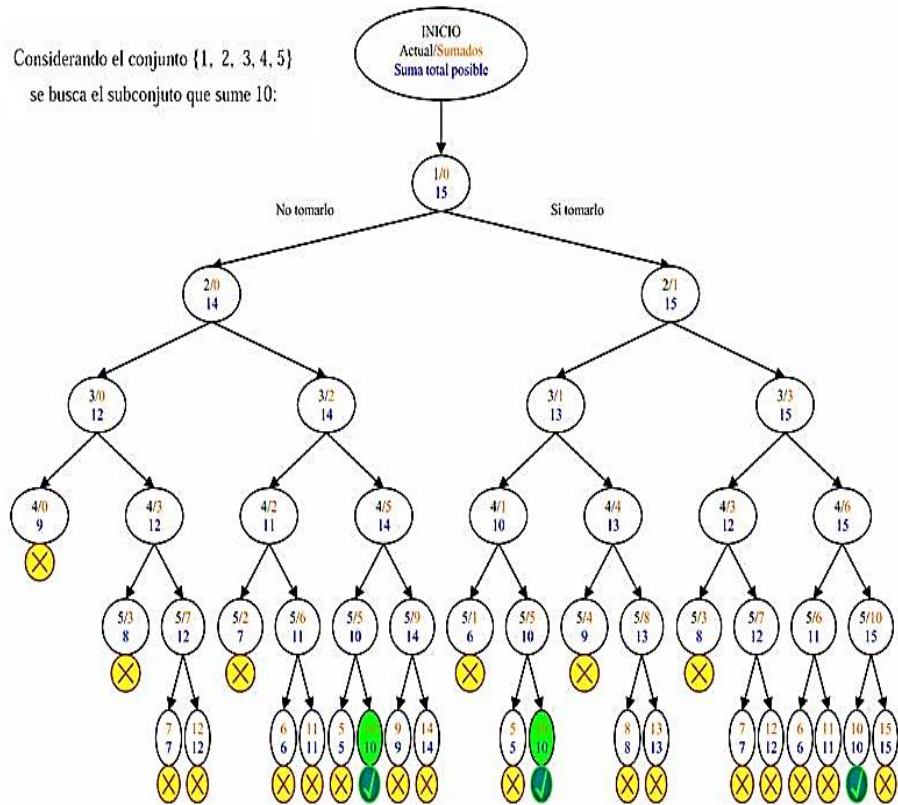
Considerando el conjunto {1, 2, 3, 4, 5} se busca el subconjuto que sume 10:

INICIO
Actual/Sumados
Suma total posible

1/0
15

No tomarlo

Si tomarlo

2/0
14

2/1
15

3/0
12

3/2
14

3/1
13

3/3
15

4/0
9

4/3
12

4/2
11

4/5
14

4/1
10

4/4
13

4/3
12

4/6
15

5/3
8

5/7
12

5/2
7

5/6
11

5/5
10

5/9
14

5/1
6

5/5
10

5/4
9

5/8
13

5/3
8

5/7
12

5/6
11

5/10
15

7
7

12
12

6
6

11
11

5
5

10
10

9
9

14
14

5
5

10
10

8
8

13
13

7
7

12
12

6
6

11
11

10
10

15
15